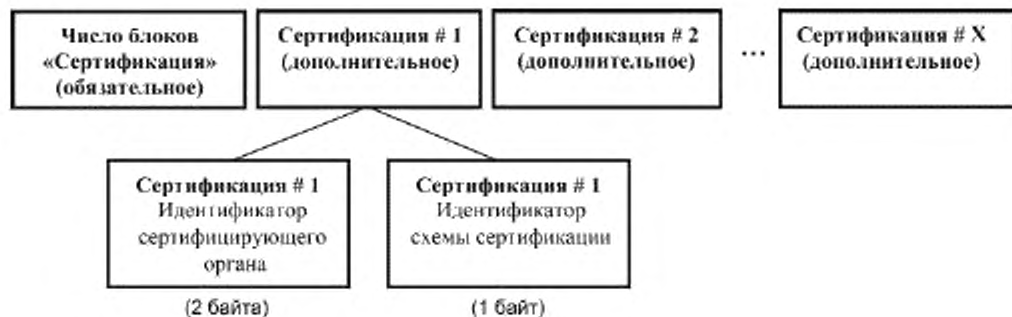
Число блоков «Сертификация» (обязательное)

Сертификация # 1 (дополнительное)

Сертификация # 2 (дополнительное)

...

Сертификация # X (дополнительное)

Сертификация # 1 Идентификатор сертифицирующего органа

(2 байта)

Сертификация # 1 Идентификатор схемы сертификации

(1 байт)